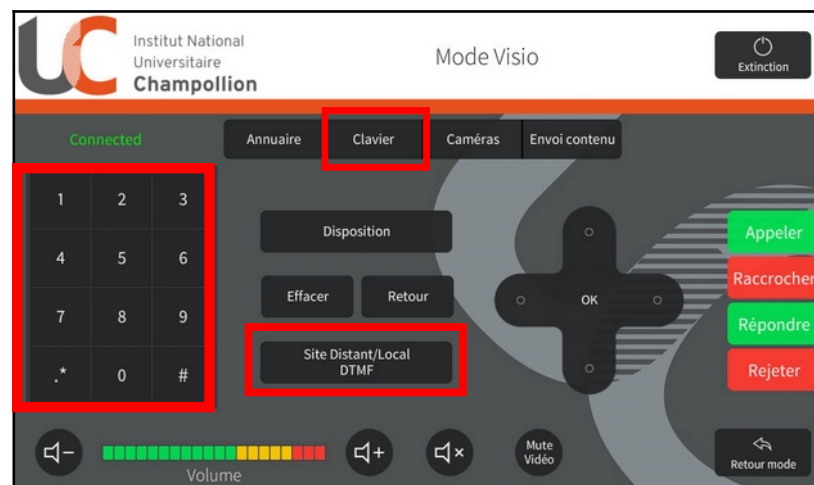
Institut National Universitaire Champollion

Mode Visio

Extinction

Connected

Annuaire

Clavier

Caméras

Envoi contenu

| 1 | 2 | 3 |
|---|---|---|
| 4 | 5 | 6 |
| 7 | 8 | 9 |
| .* | 0 | # |

Disposition

Effacer

Retour

Site Distant/Local DTMF

OK

Appeler

Raccrocher

Répondre

Rejeter

Volume

Mute Vidéo

Retour mode